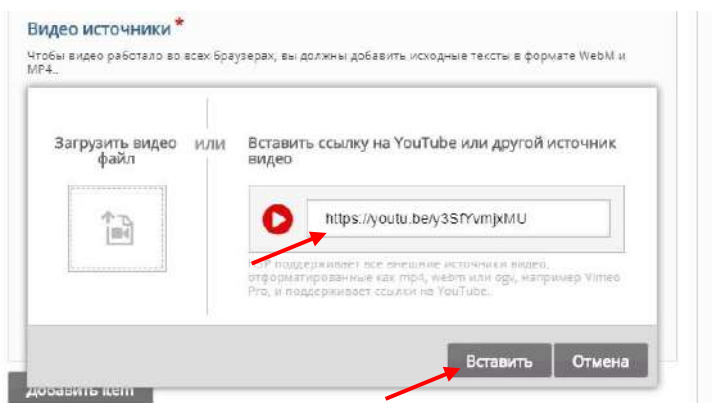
Видео источники *

Чтобы видео работало во всех браузерах, вы должны добавить исходные тексты в формате WebM и MP4..

Загрузить видео файл

или

Вставить ссылку на YouTube или другой источник видео

https://youtu.be/y3SfYvmjxMU

H5P поддерживает все внешние источники видео, отформатированные как mp4, webm или ogv, например Vimeo Pro, и поддерживает ссылки на YouTube.

Вставить

Отмена

Добавить item